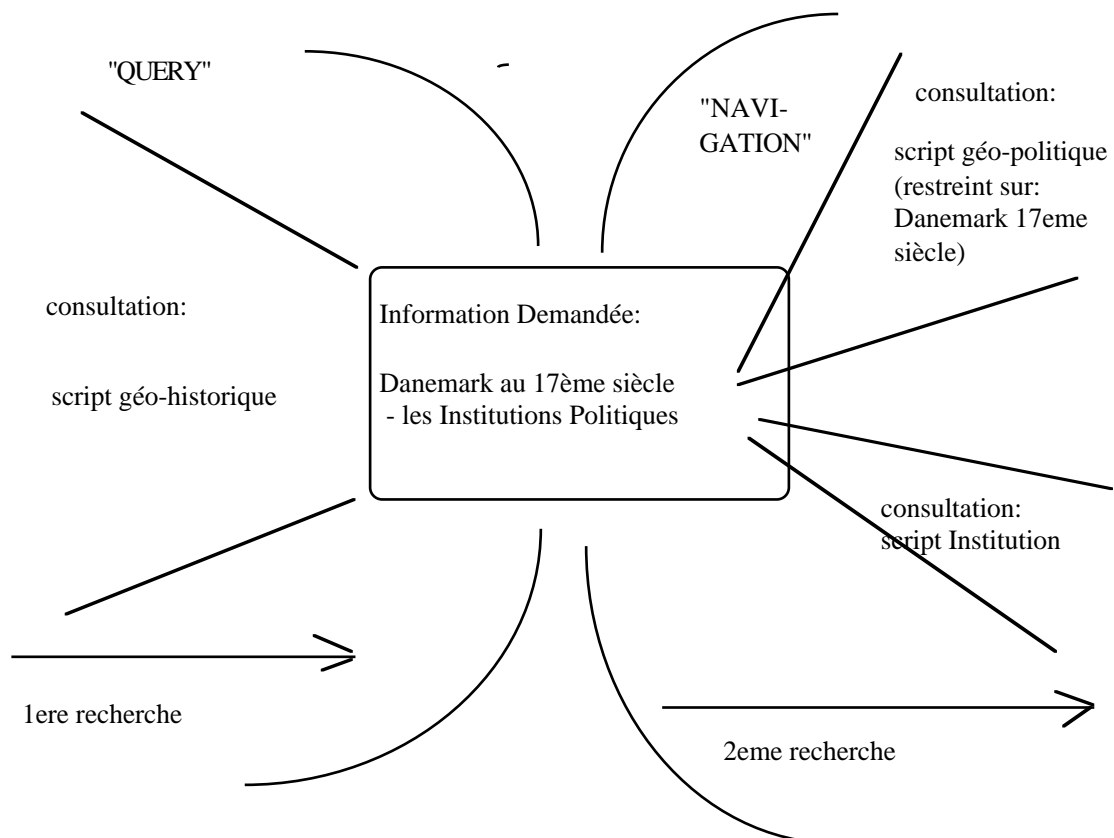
"QUERY"

"NAVIGATION"

consultation:

script géo-politique (restreint sur: Danemark 17eme siècle)

consultation:

script géo-historique

Information Demandée:

Danemark au 17ème siècle
- les Institutions Politiques

consultation:
script Institution

1ere recherche

2eme recherche